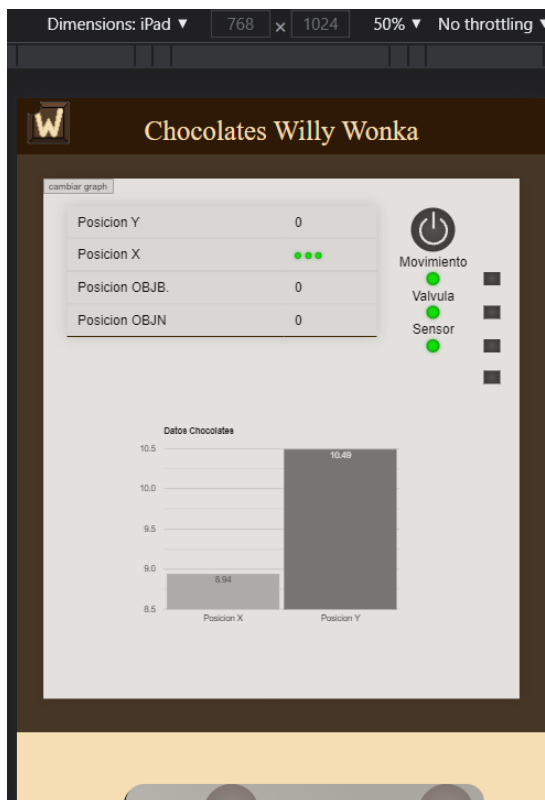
Dimensions: iPad ▼ 768 × 1024 50% ▼ No throttling ▼

W

Chocolates Willy Wonka

cambiar graph

| Posicion Y | 0 |
|---|---|
| Posicion X | ●●● |
| Posicion OBJB. | 0 |
| Posicion OBJN | 0 |

Movimiento

Valvula

Sensor

Datos Chocolates

10.5

10.0

9.5

9.0

8.5

8.94

10.49

Posicion X

Posicion Y